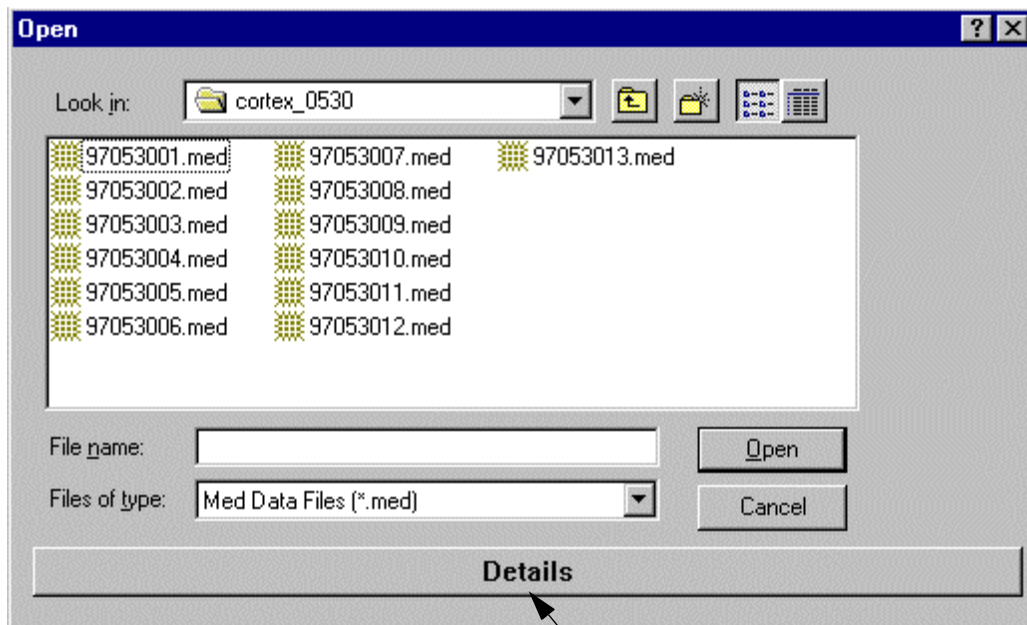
Open

?

Look in: cortex_0530

97053001.med
97053002.med
97053003.med
97053004.med
97053005.med
97053006.med
97053007.med
97053008.med
97053009.med
97053010.med
97053011.med
97053012.med
97053013.med

File name:

Open

Files of type: Med Data Files (*.med)

Cancel

Details